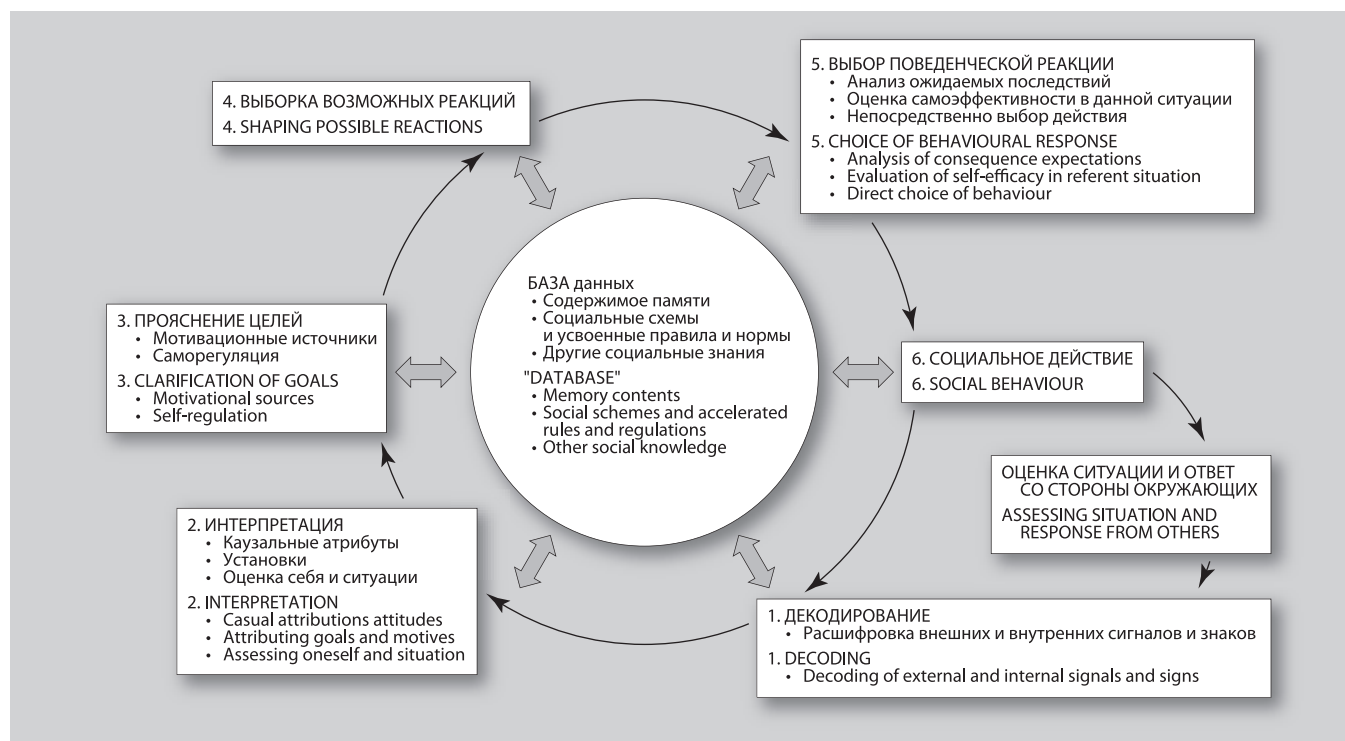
4. ВЫБОРКА ВОЗМОЖНЫХ РЕАКЦИЙ
4. SHAPING POSSIBLE REACTIONS

5. ВЫБОР ПОВЕДЕНЧЕСКОЙ РЕАКЦИИ
• Анализ ожидаемых последствий
• Оценка самоэффективности в данной ситуации
• Непосредственно выбор действия
5. CHOICE OF BEHAVIOURAL RESPONSE
• Analysis of consequence expectations
• Evaluation of self-efficacy in referent situation
• Direct choice of behaviour

БАЗА данных
• Содержимое памяти
• Социальные схемы и усвоенные правила и нормы
• Другие социальные знания
"DATABASE"
• Memory contents
• Social schemes and accelerated rules and regulations
• Other social knowledge

3. ПРОЯСНЕНИЕ ЦЕЛЕЙ
• Мотивационные источники
• Саморегуляция
3. CLARIFICATION OF GOALS
• Motivational sources
• Self-regulation

6. СОЦИАЛЬНОЕ ДЕЙСТВИЕ
6. SOCIAL BEHAVIOUR

ОЦЕНКА СИТУАЦИИ И ОТВЕТ СО СТОРОНЫ ОКРУЖАЮЩИХ
ASSESSING SITUATION AND RESPONSE FROM OTHERS

2. ИНТЕРПРЕТАЦИЯ
• Каузальные атрибуты
• Установки
• Оценка себя и ситуации
2. INTERPRETATION
• Casual attributions attitudes
• Attributing goals and motives
• Assessing oneself and situation

1. ДЕКОДИРОВАНИЕ
• Расшифровка внешних и внутренних сигналов и знаков
1. DECODING
• Decoding of external and internal signals and signs